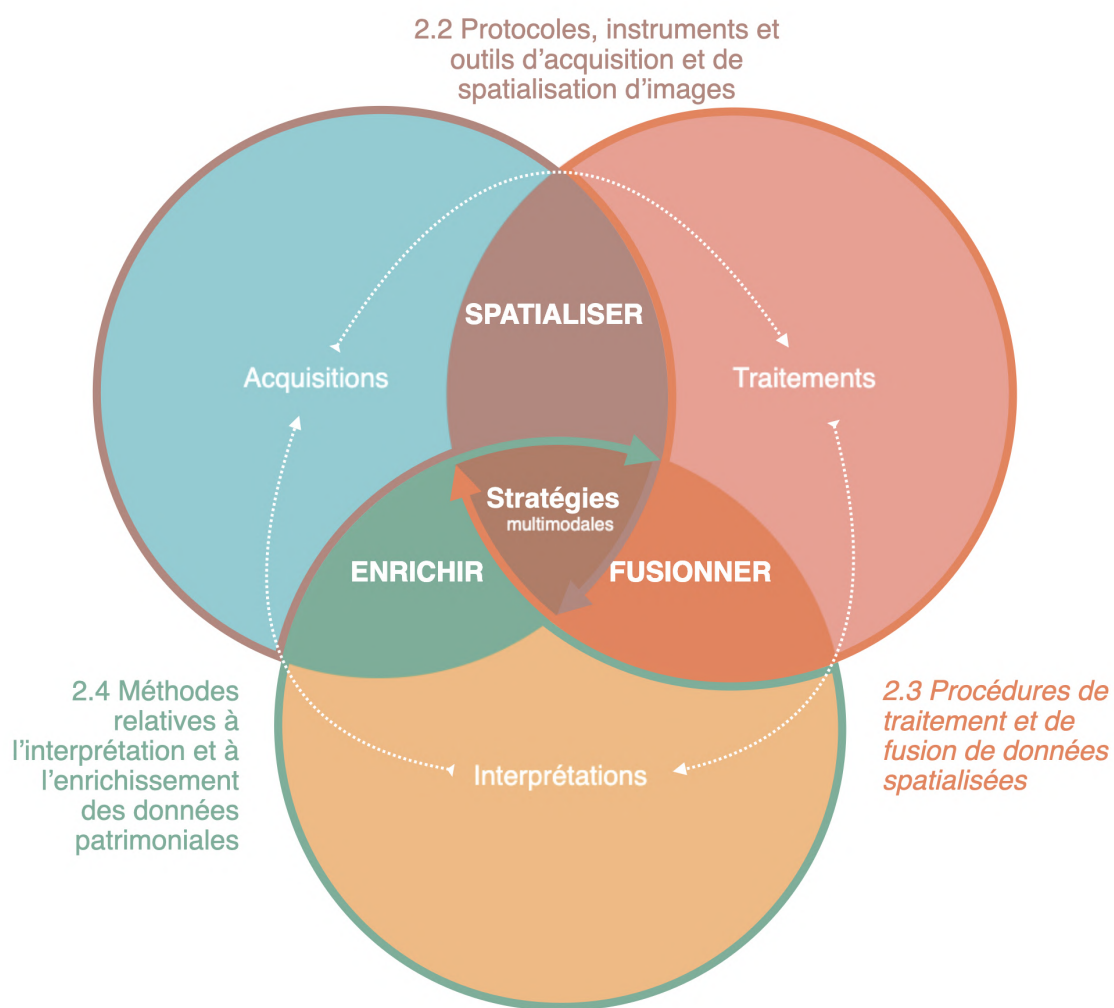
2.2 Protocoles, instruments et outils d'acquisition et de spatialisation d'images

SPATIALISER

Acquisitions

Traitements

Stratégies
multimodales

ENRICHIR

FUSIONNER

2.4 Méthodes relatives à l'interprétation et à l'enrichissement des données patrimoniales

2.3 Procédures de traitement et de fusion de données spatialisées

Interprétations